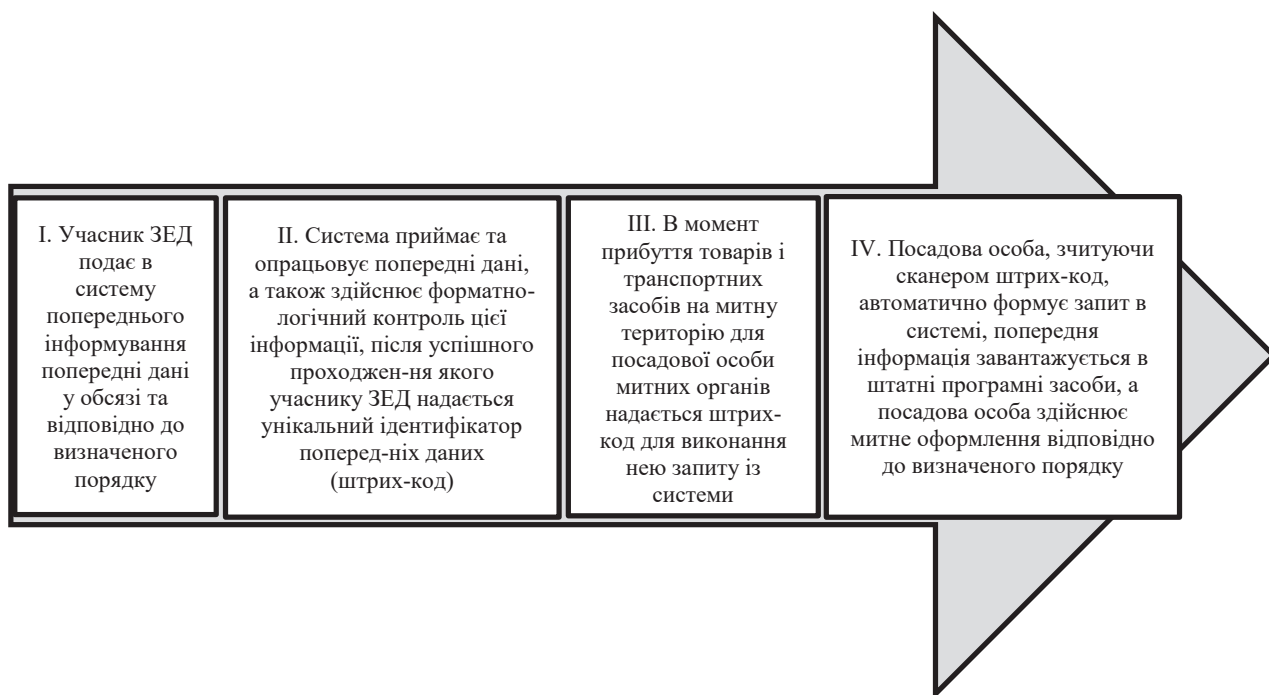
I. Учасник ЗЕД подає в систему попереднього інформування попередні дані у обсязі та відповідно до визначеного порядку

II. Система приймає та опрацьовує попередні дані, а також здійснює форматно-логічний контроль цієї інформації, після успішного проходжен-ня якого учаснику ЗЕД надається унікальний ідентифікатор поперед-ніх даних (штрих-код)

III. В момент прибуття товарів і транспортних засобів на митну територію для посадової особи митних органів надається штрих-код для виконання нею запиту із системи

IV. Посадова особа, зчитуючи сканером штрих-код, автоматично формує запит в системі, попередня інформація завантажується в штатні програмні засоби, а посадова особа здійснює митне оформлення відповідно до визначеного порядку